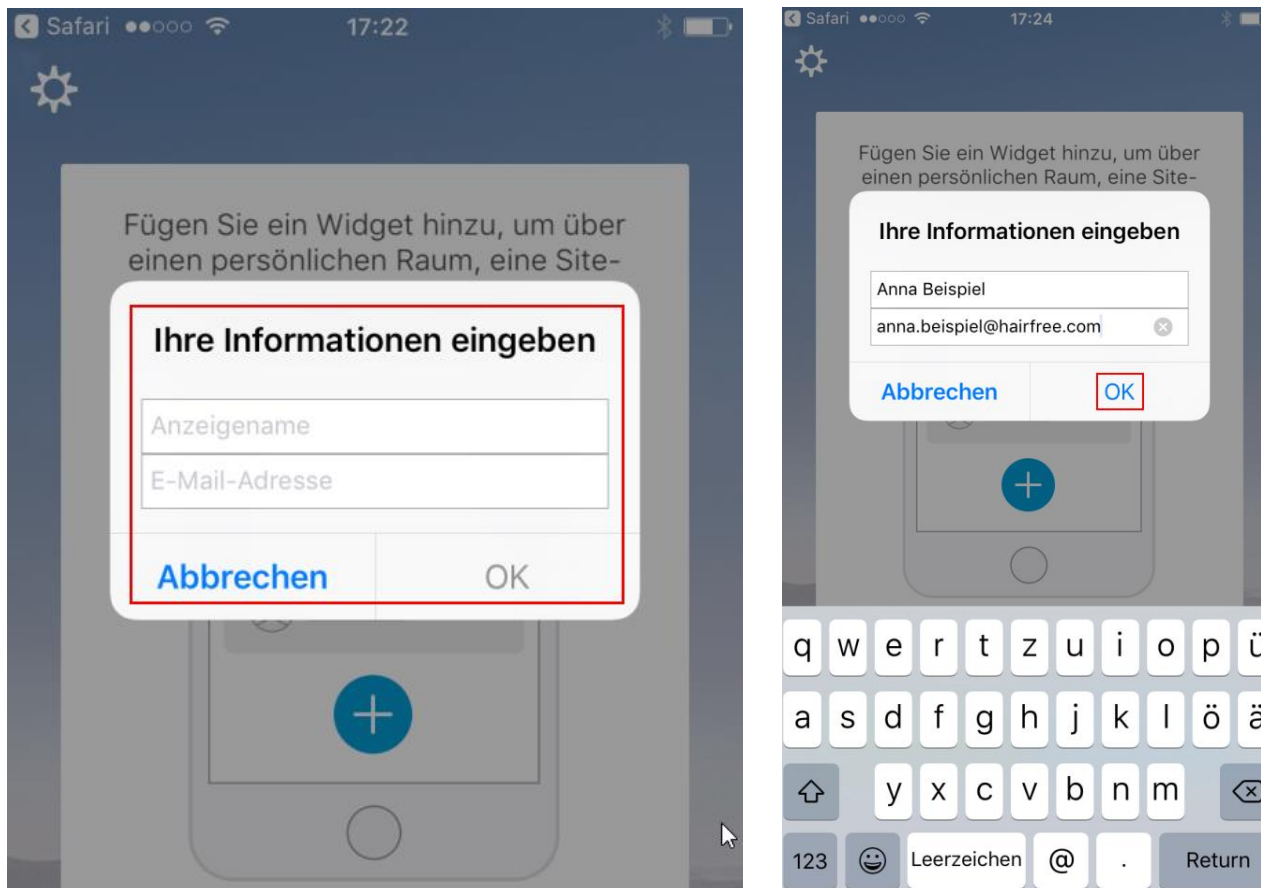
Safari ●●○○○ 17:22

Fügen Sie ein Widget hinzu, um über einen persönlichen Raum, eine Site-

Ihre Informationen eingeben

Anzeigename

E-Mail-Adresse

Abbrechen

OK

Safari ●●○○○ 17:24

Fügen Sie ein Widget hinzu, um über einen persönlichen Raum, eine Site-

Ihre Informationen eingeben

Anna Beispiel

anna.beispiel@hairfree.com

Abbrechen

OK

q w e r t z u i o p ü

a s d f g h j k l ö ä

y x c v b n m

123 Leerzeichen @ . Return